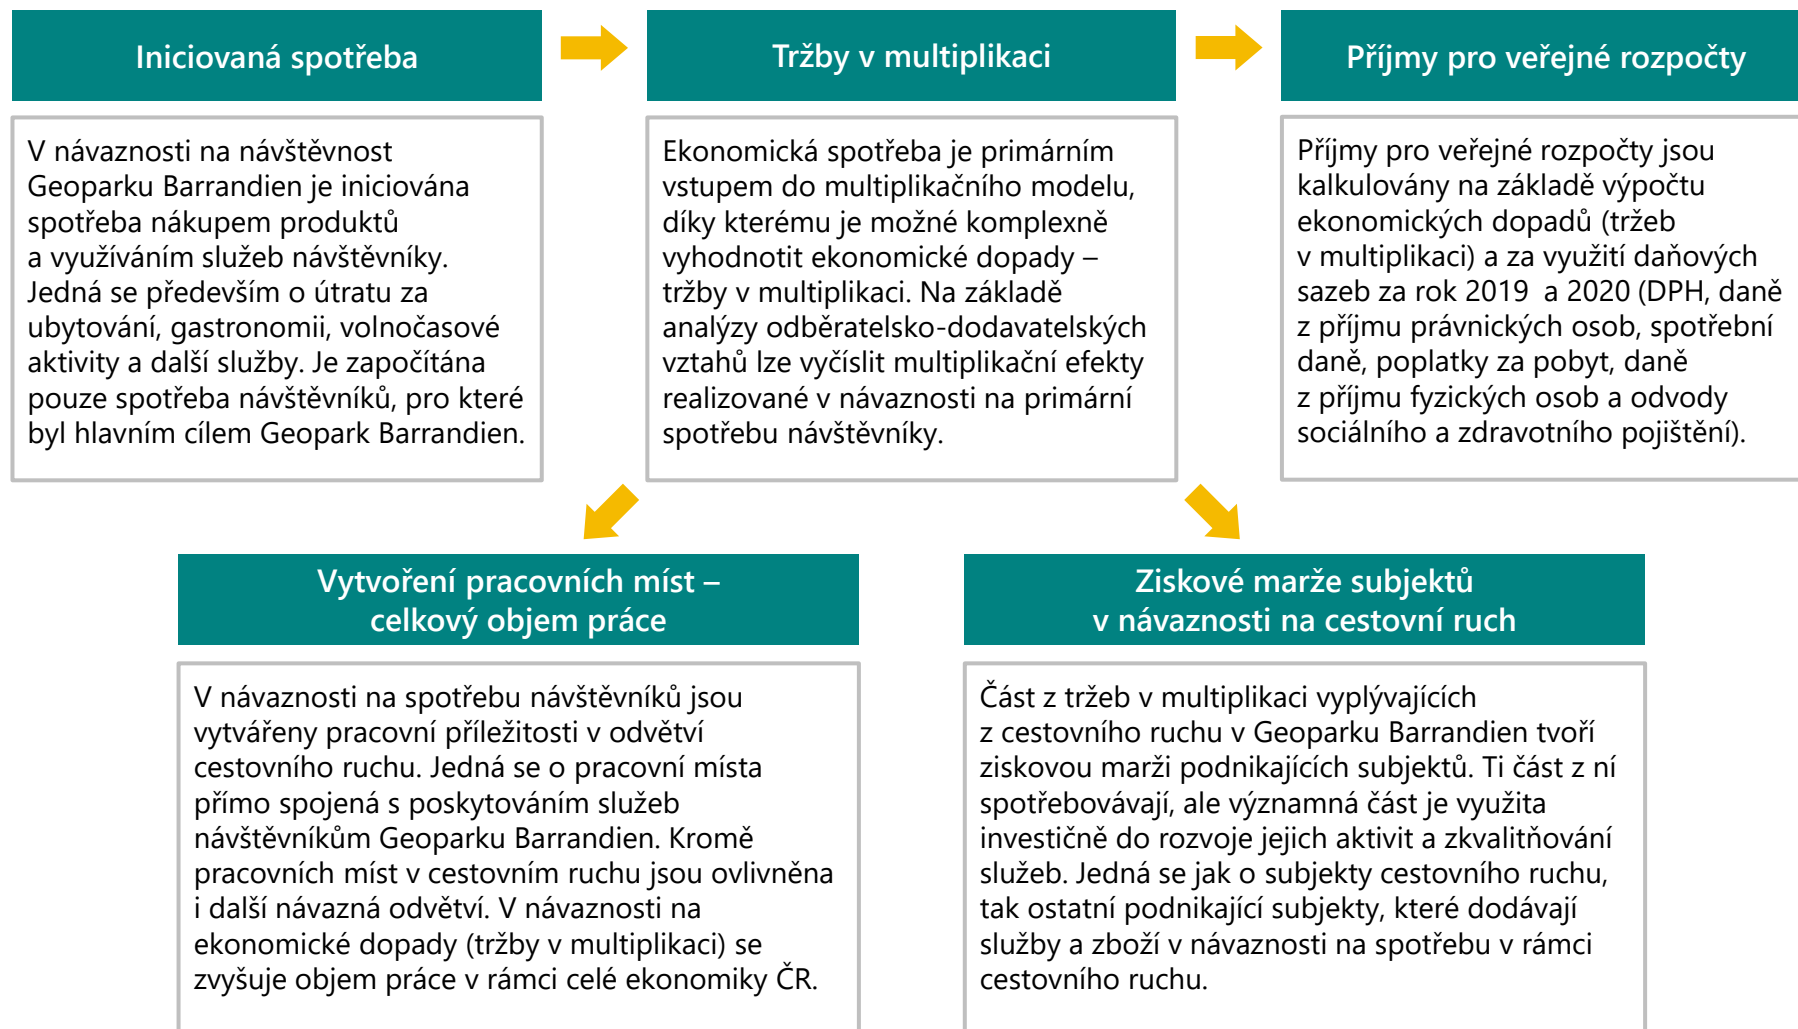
Iniciovaná spotřeba

V návaznosti na návštěvnost Geoparku Barrandien je iniciována spotřeba nákupem produktů a využíváním služeb návštěvníky. Jedná se především o útratu za ubytování, gastronomii, volnočasové aktivity a další služby. Je započítána pouze spotřeba návštěvníků, pro které byl hlavním cílem Geopark Barrandien.

Tržby v multiplikaci

Ekonomická spotřeba je primárním vstupem do multiplikačního modelu, díky kterému je možné komplexně vyhodnotit ekonomické dopady – tržby v multiplikaci. Na základě analýzy odběratelsko-dodavatelských vztahů lze vyčíslit multiplikační efekty realizované v návaznosti na primární spotřebu návštěvníky.

Příjmy pro veřejné rozpočty

Příjmy pro veřejné rozpočty jsou kalkulovány na základě výpočtu ekonomických dopadů (tržeb v multiplikaci) a za využití daňových sazeb za rok 2019 a 2020 (DPH, daně z příjmu právnických osob, spotřební daně, poplatky za pobyt, daně z příjmu fyzických osob a odvody sociálního a zdravotního pojištění).

Vytvoření pracovních míst – celkový objem práce

V návaznosti na spotřebu návštěvníků jsou vytvářeny pracovní příležitosti v odvětví cestovního ruchu. Jedná se o pracovní místa přímo spojená s poskytováním služeb návštěvníkům Geoparku Barrandien. Kromě pracovních míst v cestovním ruchu jsou ovlivněna i další návazná odvětví. V návaznosti na ekonomické dopady (tržby v multiplikaci) se zvyšuje objem práce v rámci celé ekonomiky ČR.

Ziskové marže subjektů v návaznosti na cestovní ruch

Část z tržeb v multiplikaci vyplývajících z cestovního ruchu v Geoparku Barrandien tvoří ziskovou marži podnikajících subjektů. Ti část z ní spotřebovávají, ale významná část je využita investičně do rozvoje jejich aktivit a zkvalitňování služeb. Jedná se jak o subjekty cestovního ruchu, tak ostatní podnikající subjekty, které dodávají služby a zboží v návaznosti na spotřebu v rámci cestovního ruchu.